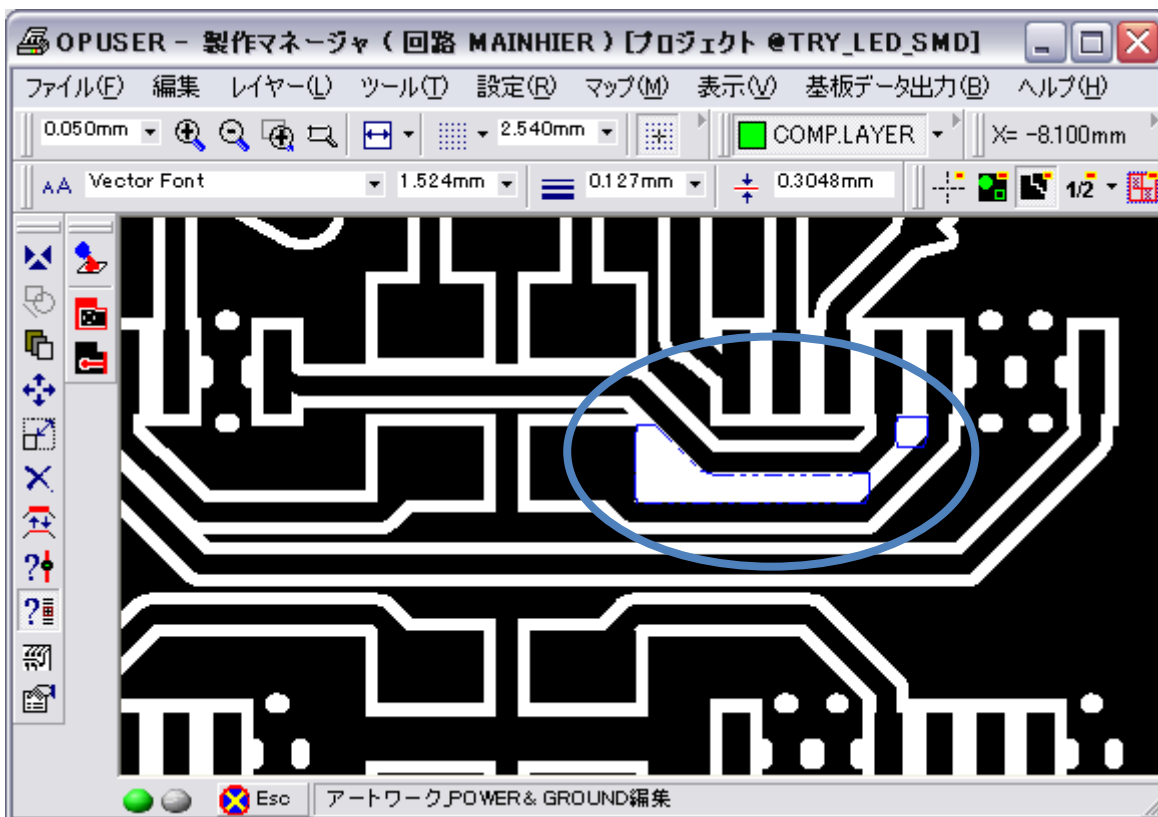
OPUSER - 製作マネージャ ( 回路 MAINHIER ) [プロジェクト @TRY_LED_SMD]

ファイル(F) 編集 レイヤー(L) ツール(T) 設定(R) マップ(M) 表示(V) 基板データ出力(B) ヘルプ(H)

0.050mm 2.540mm COMP.LAYER X= -8.100mm

Vector Font 1.524mm 0.127mm 0.3048mm 1/2

Esc アートワーク,POWER& GROUND編集